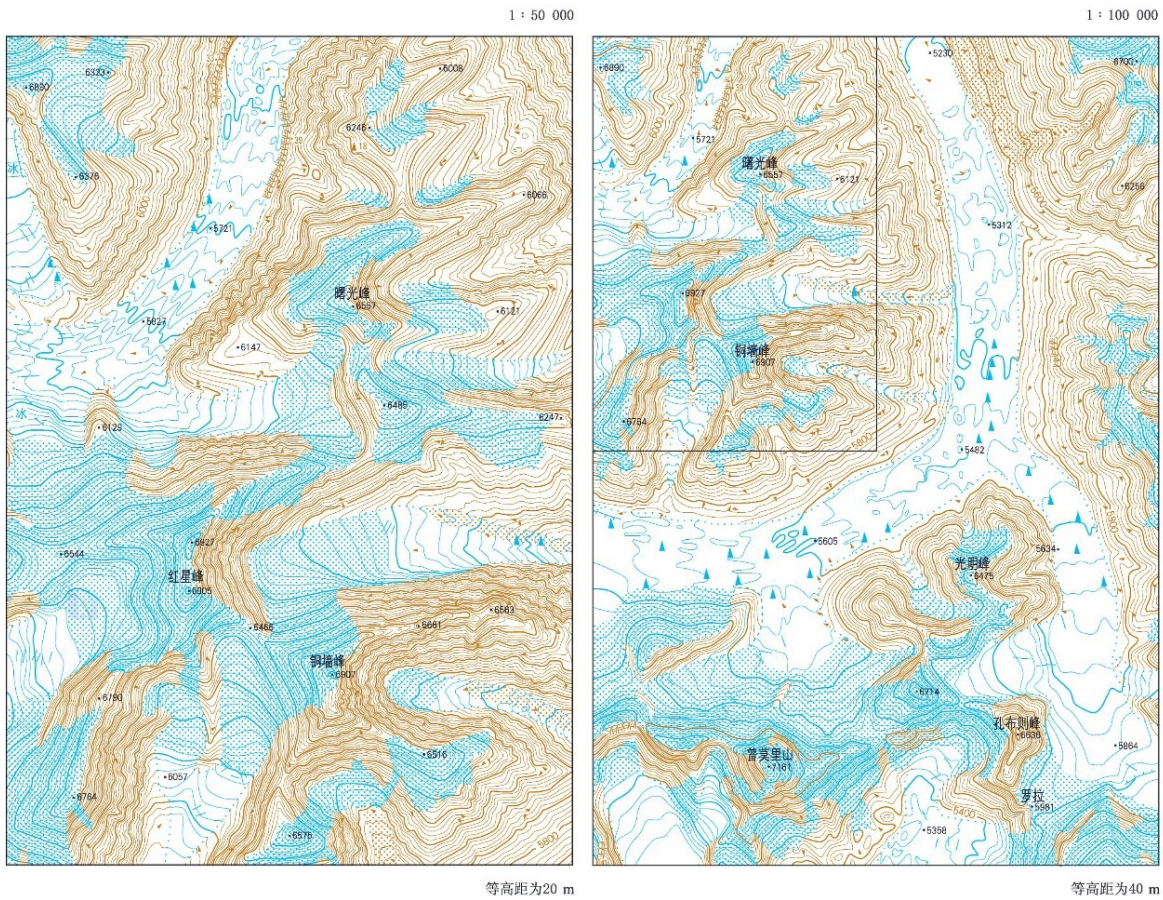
1：50 000

6323
6890
6008
6246
6378
6066
6000
5721
5627
曙光峰
6557
6121
6147
冰
6485
6247
6123
6927
6544
红星峰
6905
6466
6661
6563
铜墙峰
6907
6790
6516
6764
6057
6576
5800

等高距为20 m

1：100 000

6890
5230
6700
5721
曙光峰
6557
6121
6250
5312
6927
铜墙峰
6907
6764
5800
5482
5605
光明峰
6475
5634
6314
孔布则峰
6638
普莫里山
7161
5864
萝拉
5581
5358
5400

等高距为40 m